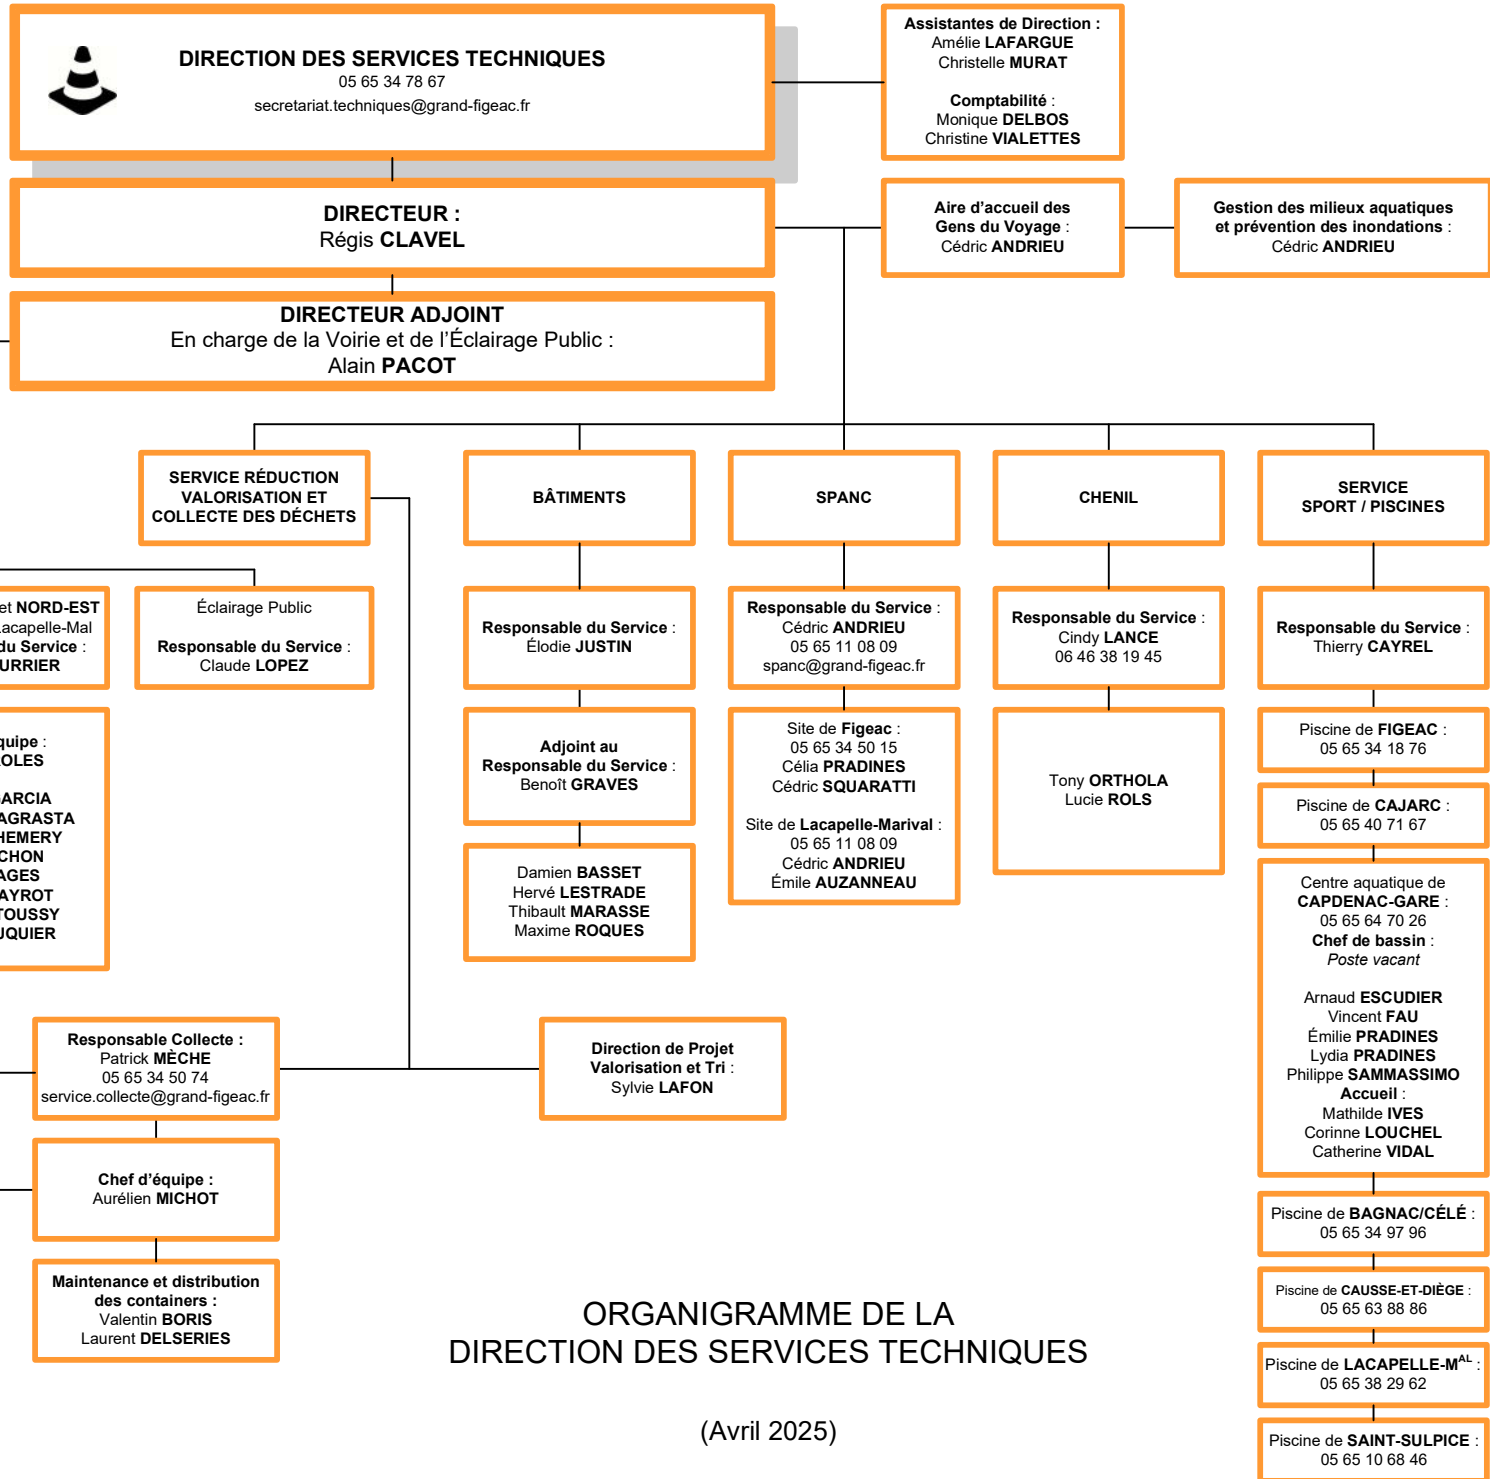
DIRECTION DES SERVICES TECHNIQUES
05 65 34 78 67
secretariat.techniques@grand-figeac.fr

Assistantes de Direction :
Amélie LAFARGUE
Christelle MURAT

Comptabilité :
Monique DELBOS
Christine VIALETTES

DIRECTEUR :
Régis CLAVEL

Aire d'accueil des Gens du Voyage :
Cédric ANDRIEU

Gestion des milieux aquatiques et prévention des inondations :
Cédric ANDRIEU

DIRECTEUR ADJOINT
En charge de la Voirie et de l'Éclairage Public :
Alain PACOT

SERVICE RÉDUCTION VALORISATION ET COLLECTE DES DÉCHETS

BÂTIMENTS

SPANC

CHENIL

SERVICE SPORT / PISCINES

et NORD-EST
.acapelle-Mal
du Service :
URRIER

Éclairage Public

Responsable du Service :
Claude LOPEZ

Responsable du Service :
Élodie JUSTIN

Responsable du Service :
Cédric ANDRIEU
05 65 11 08 09
spanc@grand-figeac.fr

Responsable du Service :
Cindy LANCE
06 46 38 19 45

Responsable du Service :
Thierry CAYREL

uipe :
OLES

ARCIA
AGRASTA
HEMERY
CHON
AGES
AYROT
TOUSSY
UQUIER

Adjoint au Responsable du Service :
Benoît GRAVES

Site de Figeac :
05 65 34 50 15
Célia PRADINES
Cédric SQUARATTI

Site de Lacapelle-Marival :
05 65 11 08 09
Cédric ANDRIEU
Émile AUZANNEAU

Tony ORTHOLA
Lucie ROLS

Piscine de FIGEAC :
05 65 34 18 76

Piscine de CAJARC :
05 65 40 71 67

Damien BASSET
Hervé LESTRADE
Thibault MARASSE
Maxime ROQUES

Centre aquatique de CAPDENAC-GARE :
05 65 64 70 26
Chef de bassin :
Poste vacant

Arnaud ESCUDIER
Vincent FAU
Émilie PRADINES
Lydia PRADINES
Philippe SAMMASSIMO
Accueil :
Mathilde IVES
Corinne LOUCHEL
Catherine VIDAL

Responsable Collecte :
Patrick MÈCHE
05 65 34 50 74
service.collecte@grand-figeac.fr

Direction de Projet Valorisation et Tri :
Sylvie LAFON

Chef d'équipe :
Aurélien MICHOT

Maintenance et distribution des containers :
Valentin BORIS
Laurent DELSERIES

Piscine de BAGNAC/CÉLÉ :
05 65 34 97 96

Piscine de CAUSSE-ET-DIÈGE :
05 65 63 88 86

Piscine de LACAPELLE-M$^{AL}$ :
05 65 38 29 62

Piscine de SAINT-SULPICE :
05 65 10 68 46

ORGANIGRAMME DE LA
DIRECTION DES SERVICES TECHNIQUES

(Avril 2025)